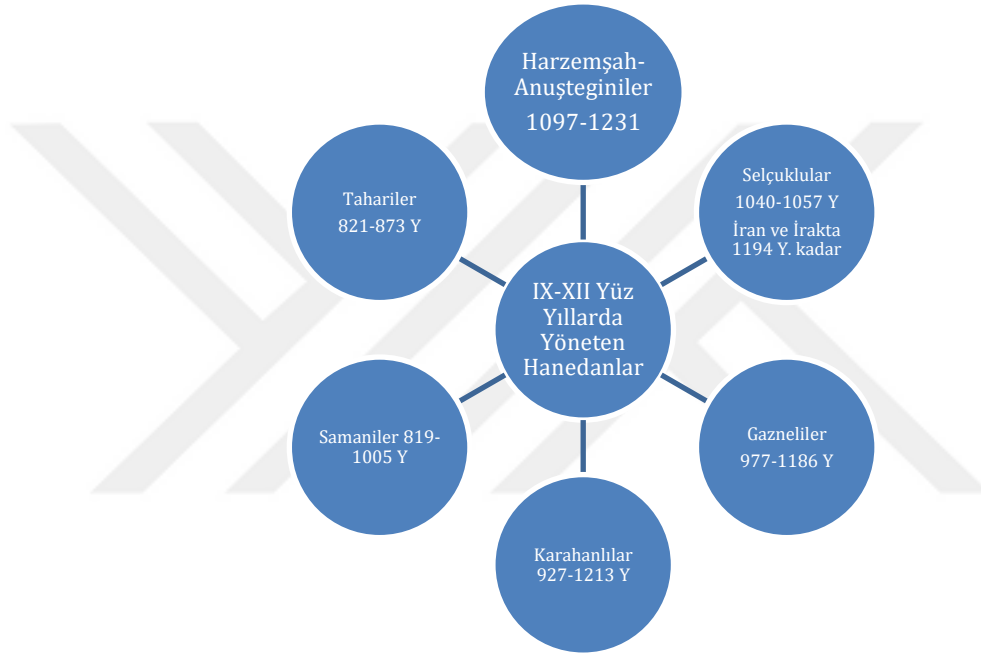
Harzemşah-Anuşteginiler 1097-1231

Taharileri 821-873 Y

Selçuklular 1040-1057 Y İran ve İrakta 1194 Y. kadar

IX-XII Yüz Yıllarda Yöneten Hanedanlar

Samaniler 819-1005 Y

Gazneliler 977-1186 Y

Karahanlılar 927-1213 Y